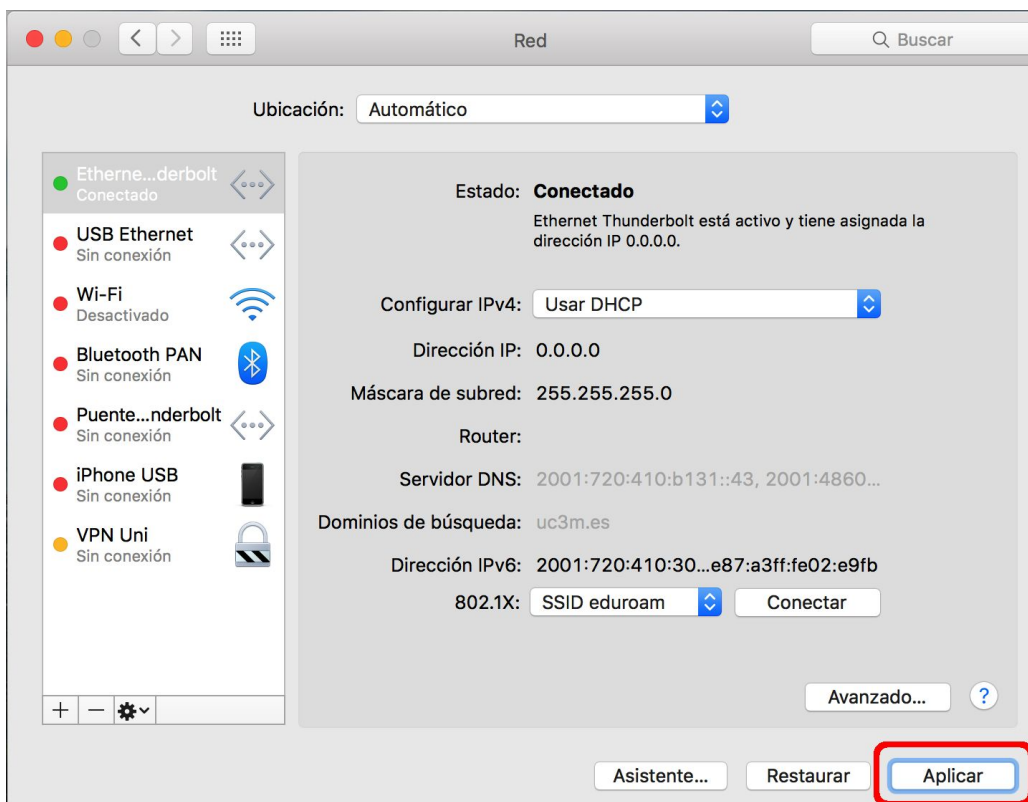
Red

Buscar

Ubicación: Automático

Etherne...derbolt
Conectado

USB Ethernet
Sin conexión

Wi-Fi
Desactivado

Bluetooth PAN
Sin conexión

Puente...nderbolt
Sin conexión

iPhone USB
Sin conexión

VPN Uni
Sin conexión

+ −

Estado: Conectado

Ethernet Thunderbolt está activo y tiene asignada la dirección IP 0.0.0.0.

Configurar IPv4: Usar DHCP

Dirección IP: 0.0.0.0

Máscara de subred: 255.255.255.0

Router:

Servidor DNS: 2001:720:410:b131::43, 2001:4860...

Dominios de búsqueda: uc3m.es

Dirección IPv6: 2001:720:410:30...e87:a3ff:fe02:e9fb

802.1X: SSID eduroam Conectar

Avanzado... ?

Asistente... Restaurar Aplicar